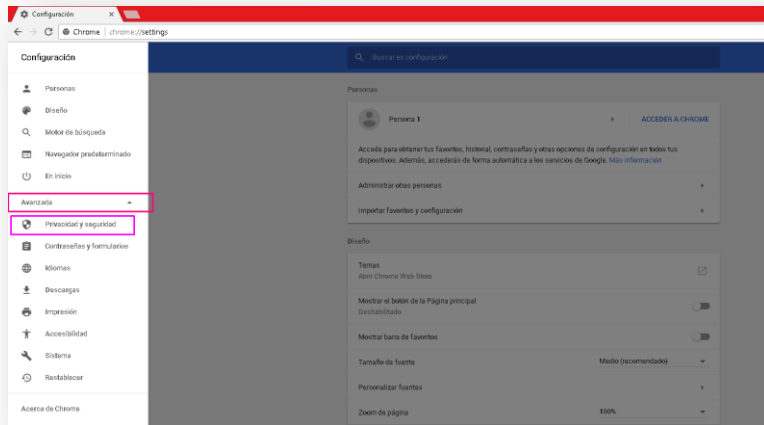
Configuración ×

Chrome | chrome://settings

Configuración

Personas
Diseño
Motor de búsqueda
Navegador predeterminado
En inicio

Avanzada

Privacidad y seguridad
Contraseñas y formularios
Idiomas
Descargas
Impresión
Accesibilidad
Sistema
Restablecer

Acerca de Chrome

Buscar en configuración

Personas

Persona 1

ACCEDER A CHROME

Accede para obtener tus favoritos, historial, contraseñas y otras opciones de configuración en todos tus dispositivos. Además, accederás de forma automática a los servicios de Google. Más información

Administrar otras personas

Importar favoritos y configuración

Diseño

Temas
Abrir Chrome Web Store

Mostrar el botón de la Página principal
Deshabilitado

Mostrar barra de favoritos

Tamaño de fuente

Medio (recomendado)

Personalizar fuentes

Zoom de página

100%